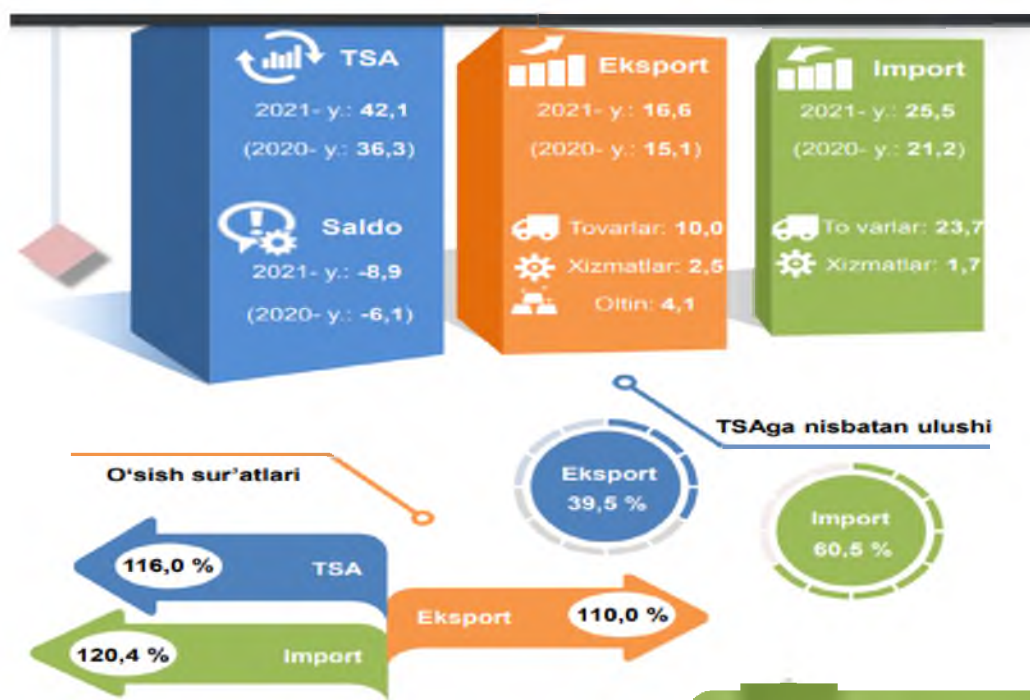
TSA
2021- y.: 42,1
(2020- y.: 36,3)

Saldo
2021- y.: -8,9
(2020- y.: -6,1)

Eksport
2021- y.: 16,6
(2020- y.: 15,1)

Tovarlar: 10,0
Xizmatlar: 2,5
Oltin: 4,1

Import
2021- y.: 25,5
(2020- y.: 21,2)

To varlar: 23,7
Xizmatlar: 1,7

TSAga nisbatan ulushi

Eksport
39,5 %

Import
60,5 %

O'sish sur'atlari

116,0 %
TSA

120,4 %
Import

Eksport
110,0 %